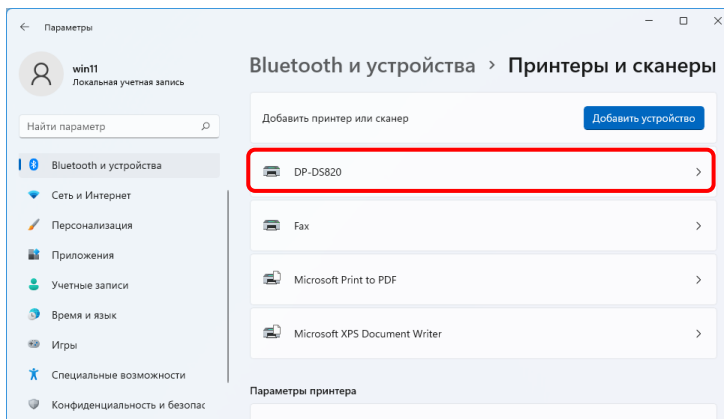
Параметры

win11
Локальная учетная запись

Найти параметр

Bluetooth и устройства
Сеть и Интернет
Персонализация
Приложения
Учетные записи
Время и язык
Игры
Специальные возможности
Конфиденциальность и безопас

Bluetooth и устройства > Принтеры и сканеры

Добавить принтер или сканер
Добавить устройство

DP-DS820

Fax

Microsoft Print to PDF

Microsoft XPS Document Writer

Параметры принтера